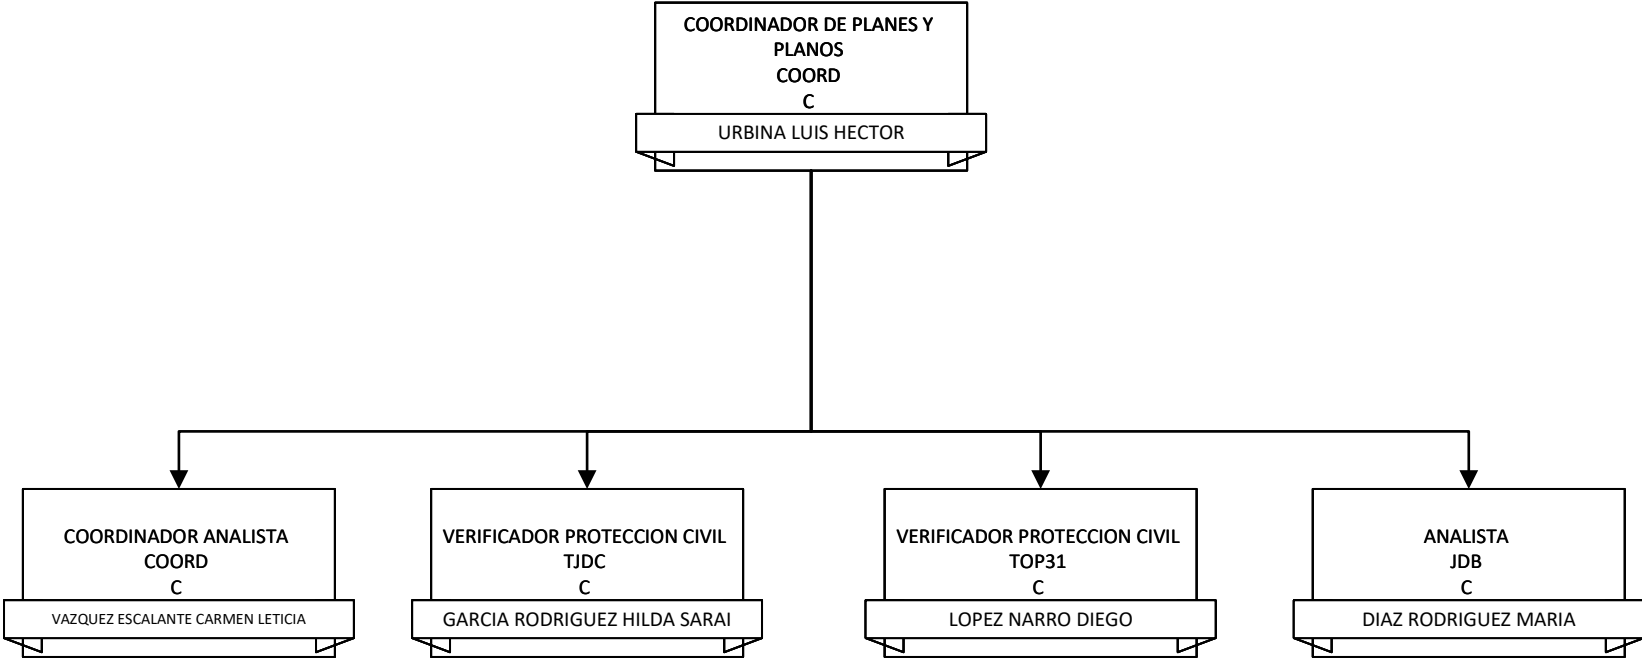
COORDINADOR DE PLANES Y PLANOS
COORD
C
URBINA LUIS HECTOR

COORDINADOR ANALISTA
COORD
C
VAZQUEZ ESCALANTE CARMEN LETICIA

VERIFICADOR PROTECCION CIVIL
TJDC
C
GARCIA RODRIGUEZ HILDA SARAI

VERIFICADOR PROTECCION CIVIL
TOP31
C
LOPEZ NARRO DIEGO

ANALISTA
JDB
C
DIAZ RODRIGUEZ MARIA